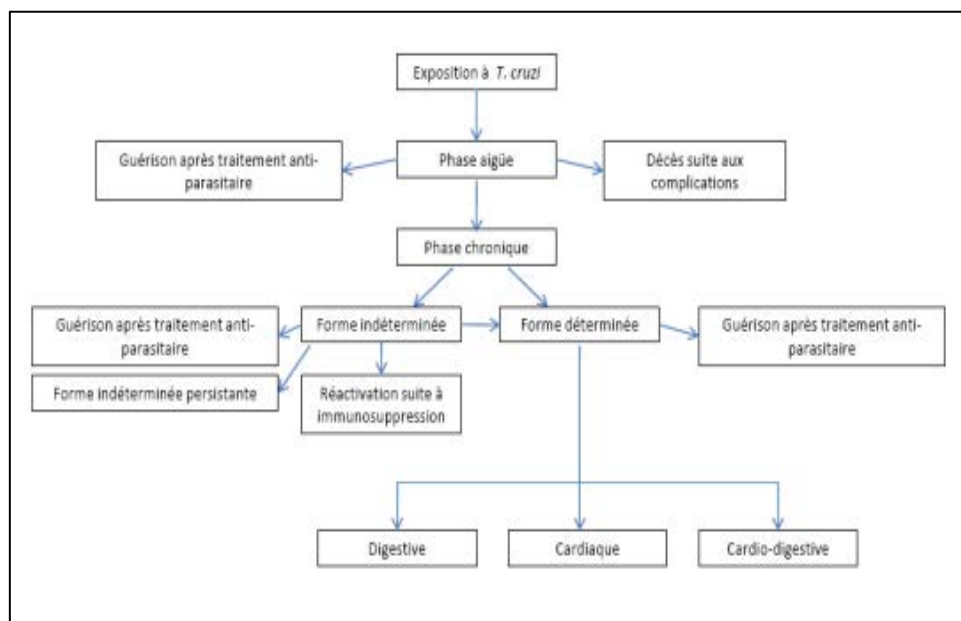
Exposition à *T. cruzi*

Guérison après traitement antiparasitaire

Phase aigüe

Décès suite aux complications

Phase chronique

Guérison après traitement antiparasitaire

Forme indéterminée

Forme déterminée

Guérison après traitement antiparasitaire

Forme indéterminée persistante

Réactivation suite à immunosuppression

Digestive

Cardiaque

Cardio-digestive